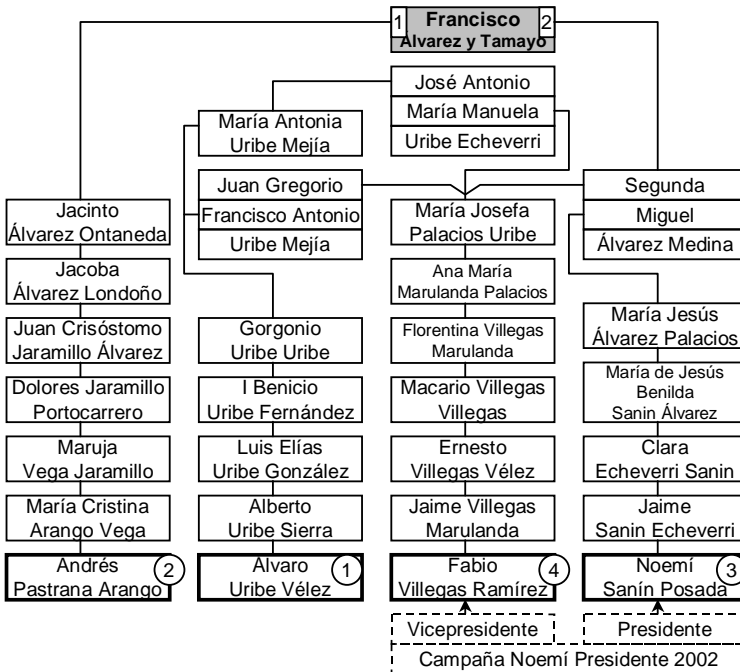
1 Francisco Álvarez y Tamayo 2

José Antonio
María Manuela
Uribe Echeverri

María Antonia Uribe Mejía

Juan Gregorio
Francisco Antonio
Uribe Mejía

Segunda
Miguel
Álvarez Medina

Jacinto Álvarez Ontaneda
Jacoba Álvarez Londoño
Juan Crisóstomo Jaramillo Álvarez
Dolores Jaramillo Portocarrero
Maruja Vega Jaramillo
María Cristina Arango Vega
Andrés Pastrana Arango 2

Gorgonio Uribe Uribe
I Benicio Uribe Fernández
Luis Elías Uribe González
Alberto Uribe Sierra
Álvaro Uribe Vélez 1

María Josefa Palacios Uribe
Ana María Marulanda Palacios
Florentina Villegas Marulanda
Macario Villegas Villegas
Ernesto Villegas Vélez
Jaime Villegas Marulanda
Fabio Villegas Ramírez 4

María Jesús Álvarez Palacios
María de Jesús Benilda Sanin Álvarez
Clara Echeverri Sanin
Jaime Sanin Echeverri
Noemí Sanín Posada 3

Vicepresidente
Presidente
Campaña Noemí Presidente 2002